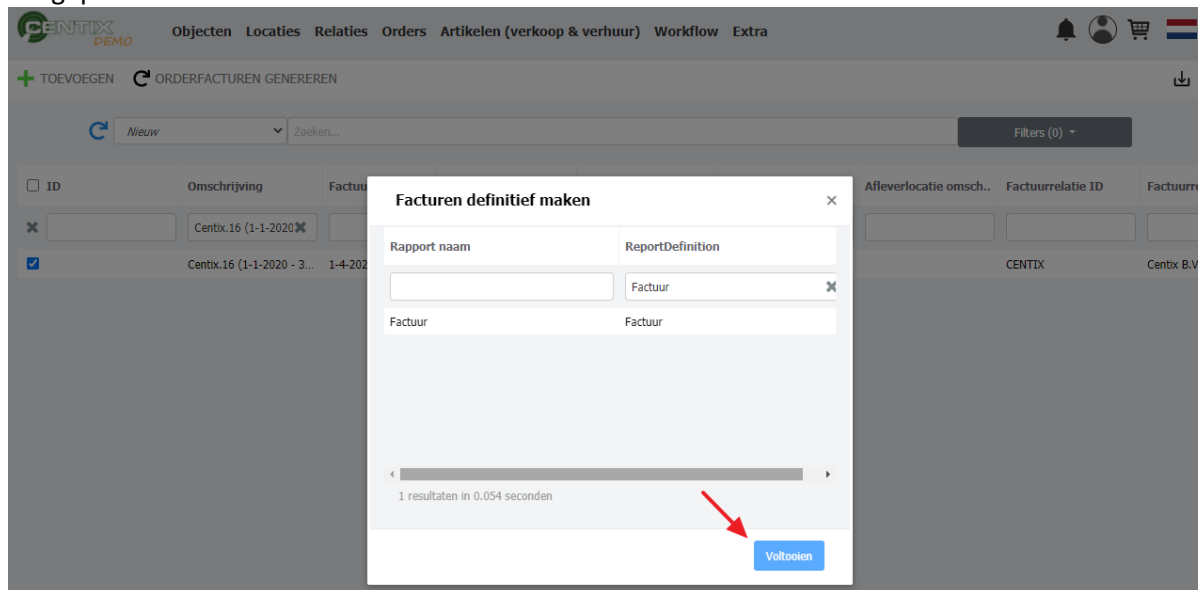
CENTIX DEMO Objecten Locaties Relaties Orders Artikelen (verkoop & verhuur) Workflow Extra

TOEVOEGEN ORDERFACTUREN GENEREREN

Nieuw Zoeken... Filters (0)

| ID | Omschrijving | Factuu | Afleverlocatie omsch.. | Factuurrelatie ID | Factuurre |
|---|---|---|---|---|---|
| | Centix.16 (1-1-2020 | | | | |
| | Centix.16 (1-1-2020 - 3... | 1-4-202 | | CENTIX | Centix B.V |

Facturen definitief maken

| Rapport naam | ReportDefinition |
|---|---|
| | Factuur |
| Factuur | Factuur |

1 resultaten in 0.054 seconden

Voltooien